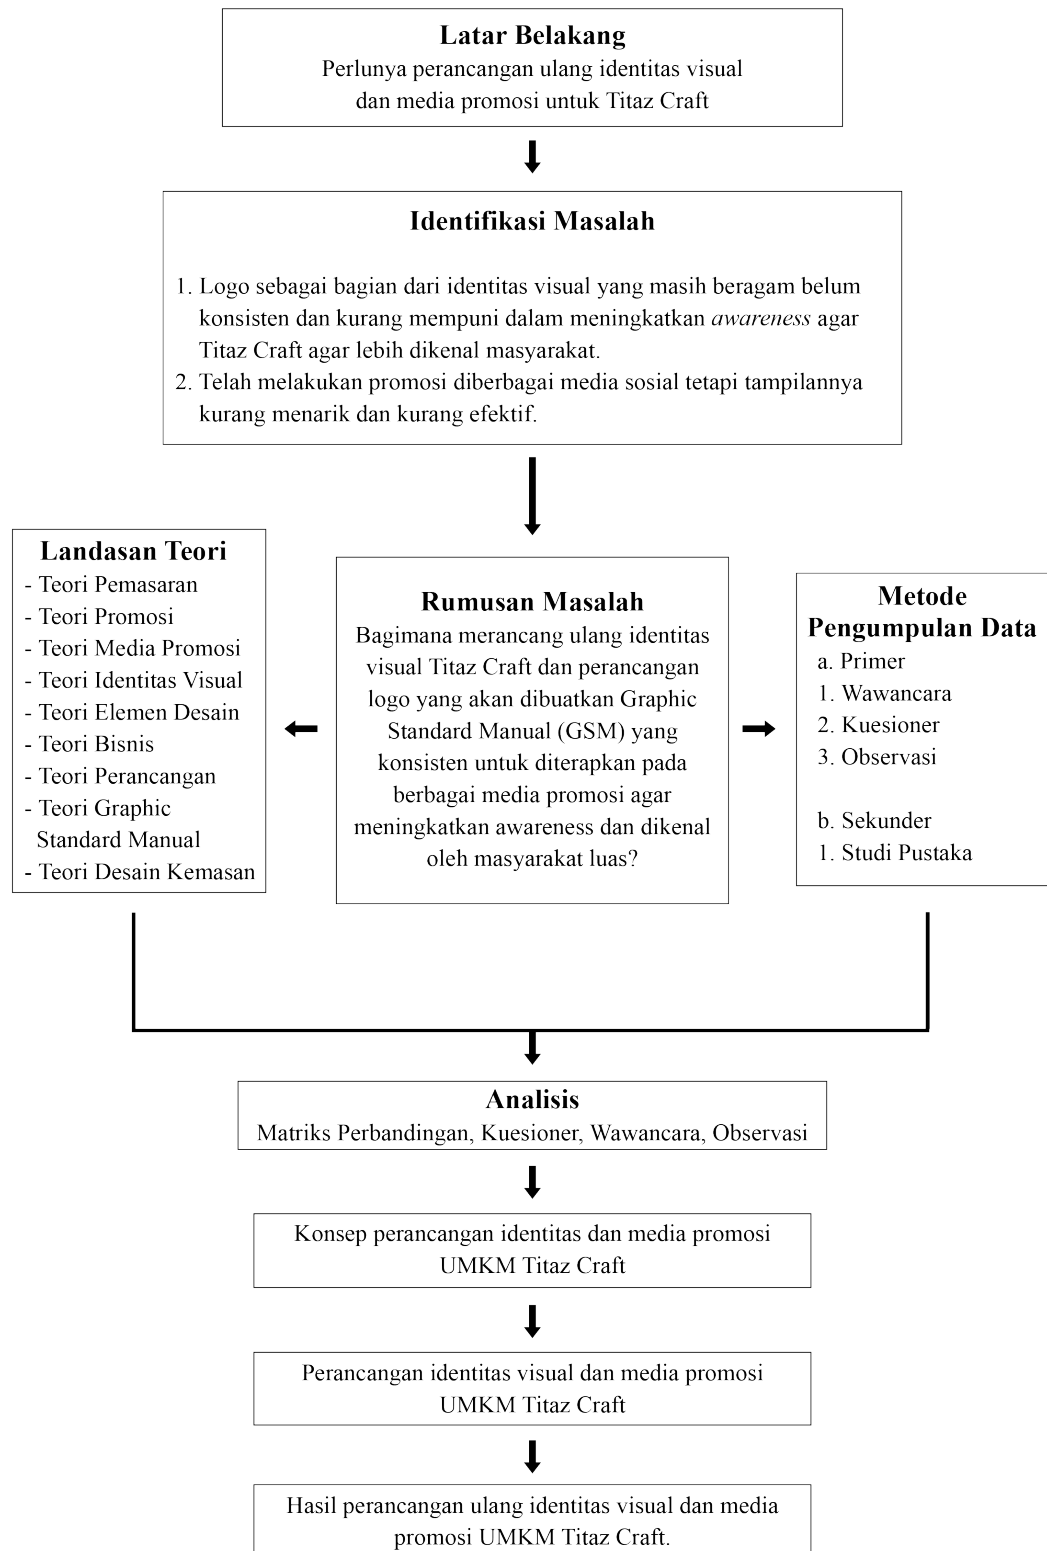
**Latar Belakang**
Perlunya perancangan ulang identitas visual dan media promosi untuk Titaz Craft

**Identifikasi Masalah**

1. Logo sebagai bagian dari identitas visual yang masih beragam belum konsisten dan kurang mempuni dalam meningkatkan *awareness* agar Titaz Craft agar lebih dikenal masyarakat.
2. Telah melakukan promosi diberbagai media sosial tetapi tampilannya kurang menarik dan kurang efektif.

**Landasan Teori**
- Teori Pemasaran
- Teori Promosi
- Teori Media Promosi
- Teori Identitas Visual
- Teori Elemen Desain
- Teori Bisnis
- Teori Perancangan
- Teori Graphic Standard Manual
- Teori Desain Kemasan

**Rumusan Masalah**
Bagimana merancang ulang identitas visual Titaz Craft dan perancangan logo yang akan dibuatkan Graphic Standard Manual (GSM) yang konsisten untuk diterapkan pada berbagai media promosi agar meningkatkan awareness dan dikenal oleh masyarakat luas?

**Metode Pengumpulan Data**
a. Primer
1. Wawancara
2. Kuesioner
3. Observasi

b. Sekunder
1. Studi Pustaka

**Analisis**
Matriks Perbandingan, Kuesioner, Wawancara, Observasi

Konsep perancangan identitas dan media promosi UMKM Titaz Craft

Perancangan identitas visual dan media promosi UMKM Titaz Craft

Hasil perancangan ulang identitas visual dan media promosi UMKM Titaz Craft.